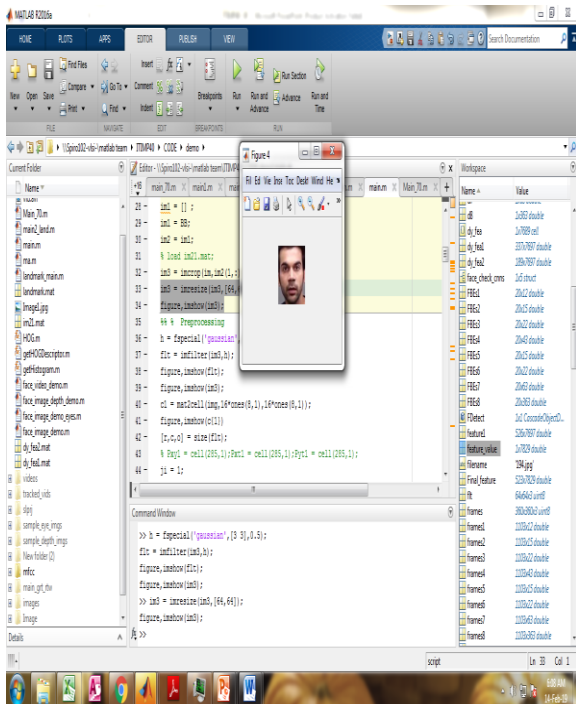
MATLAB R2016a

HOME PLOTS APPS EDITOR PUBLISH VIEW

Search Documentation

New Open Save Find Files Compare Print Go To Find Comment Indent Insert Breakpoints Run Run and Advance Run Section Advance Run and Time

FILE NAVIGATE EDIT BREAKPOINTS RUN

11spiro102-vko matlab team JTIMP40 CODE demo

Current Folder

Name
Main_70.m
main2_lend.m
main.m
ma.m
landmark_main.m
landmark.mat
Image1.jpg
im2l.mat
HOG.m
getHOGDescriptor.m
getHistogram.m
face_video_demo.m
face_image_depth_demo.m
face_image_demo_eyes.m
face_image_demo.m
dy_fea2.mat
dy_fea1.mat
videos
tracked_vids
slprj
sample_eye_imgs
sample_depth_imgs
New folder (2)
mfcc
main_git_rtw
images
Image

Details

Editor - \\spiro102-vko\matlab team\JTIMP40

main_70.m main.m main.m Main_70.m

28 - im1 = [] ;
29 - im1 = BB;
30 - im2 = im1;
31 % load im2l.mat;
32 - im3 = imcrop(im,im2(1,:
33 - im3 = imresize(im3,[64,6
34 - figure,imshow(im3);
35 %% % Preprocessing
36 - h = fspecial('gaussian'
37 - flt = imfilter(im3,h);
38 - figure,imshow(flt);
39 - figure,imshow(im3);
40 - c1 = mat2cell(img,16*ones(8,1),16*ones(8,1));
41 - figure,imshow(c1())
42 - [r,c,o] = size(flt);
43 % Pxy1 = cell(255,1):Pxt1 = cell(255,1);Pyt1 = cell(255,1);
44 - ji = 1;

Figure 4
Fil Ed Vie Inse Too Deskt Wind He

Command Window

>> h = fspecial('gaussian',[3 3],0.5);
flt = imfilter(im3,h);
figure,imshow(flt);
figure,imshow(im3);
>> im3 = imresize(im3,[64,64]);
figure,imshow(im3);
fx >>

Workspace

| Name | Value |
|---|---|
| d8 | 1x083 double |
| dy_fea | 1x7689 cell |
| dy_fea1 | 337x7697 double |
| dy_fea2 | 188x7697 double |
| face_check_cnns | 1x5 struct |
| FBE1 | 20x12 double |
| FBE2 | 20x15 double |
| FBE3 | 20x22 double |
| FBE4 | 20x43 double |
| FBE5 | 20x15 double |
| FBE6 | 20x22 double |
| FBE7 | 20x63 double |
| FBE8 | 20x363 double |
| FDetect | 1x1 CascadeObjectD... |
| feature1 | 526x7697 double |
| feature_value | 1x7829 double |
| filename | '194.jpg' |
| Final_feature | 523x7829 double |
| flt | 64x64x3 uint8 |
| frames | 360x360x3 uint8 |
| frames1 | 1100x12 double |
| frames2 | 1100x15 double |
| frames3 | 1100x22 double |
| frames4 | 1100x43 double |
| frames5 | 1100x15 double |
| frames6 | 1100x22 double |
| frames7 | 1100x63 double |
| frames8 | 1100x363 double |

script Ln 33 Col 1

6:00 AM
14-Feb-19